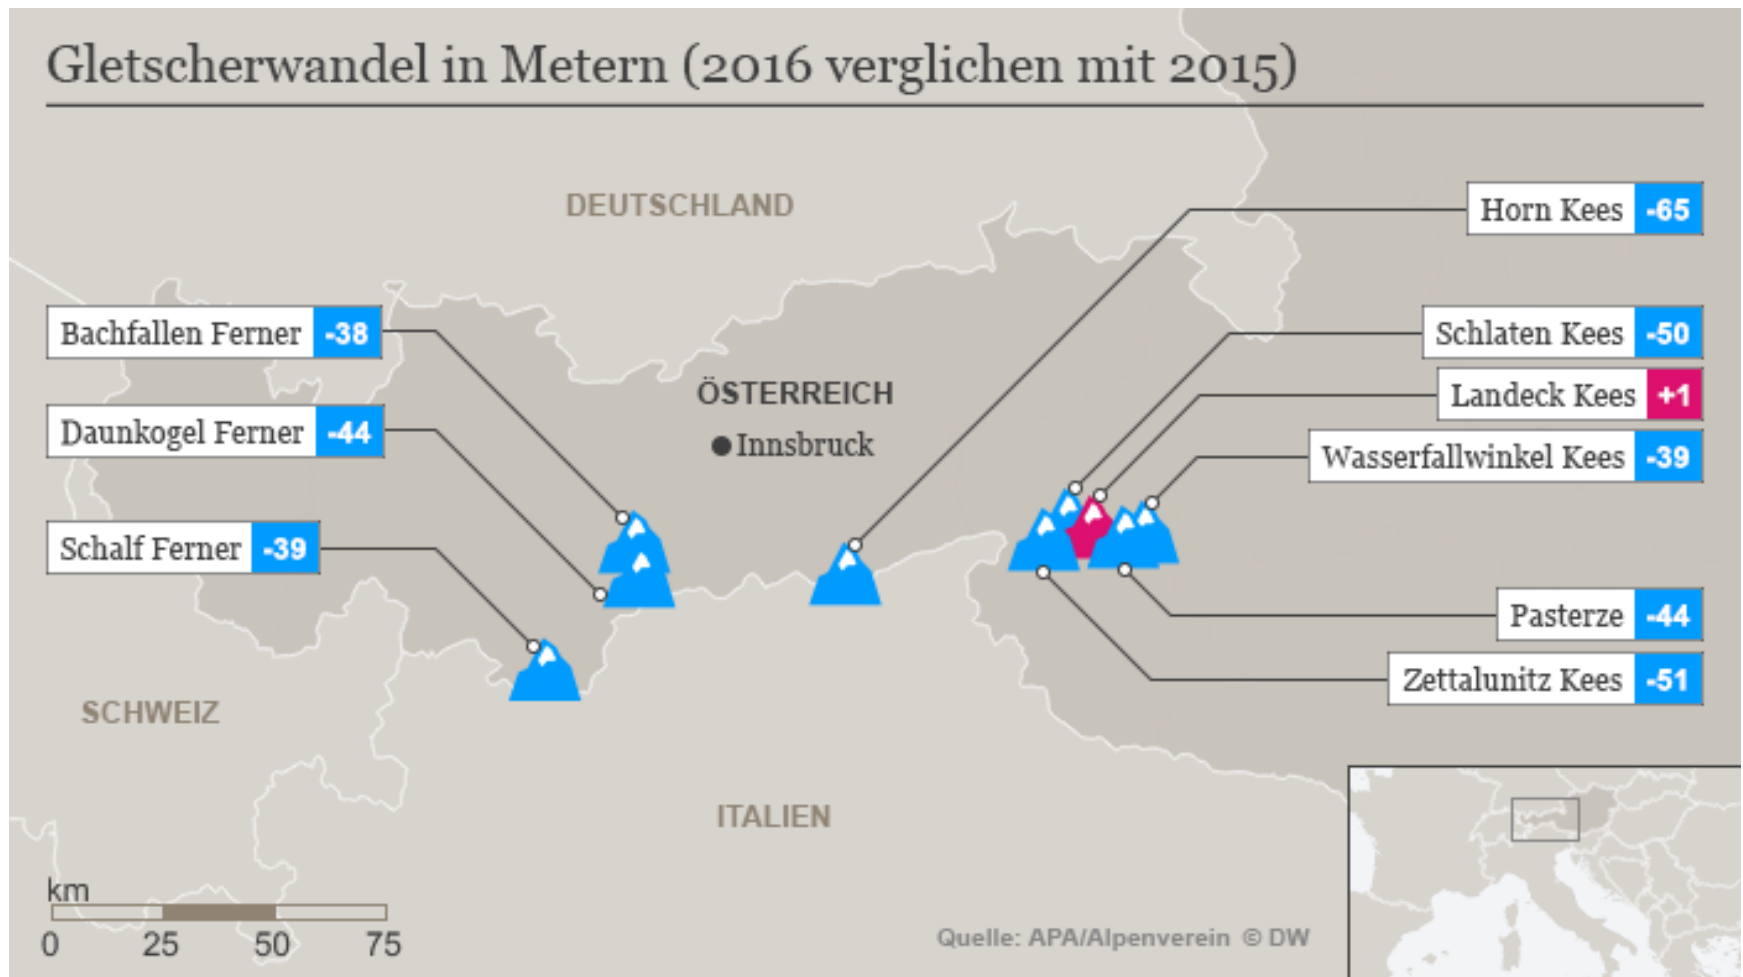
Gletscherwandel in Metern (2016 verglichen mit 2015)

DEUTSCHLAND

Horn Kees -65

Bachfallen Ferner -38

Schlaten Kees -50

ÖSTERREICH

Landeck Kees +1

Innsbruck

Daunkogel Ferner -44

Wasserfallwinkel Kees -39

Schalf Ferner -39

Pasterze -44

Zettalunitz Kees -51

SCHWEIZ

ITALIEN

km
0 25 50 75

Quelle: APA/Alpenverein © DW